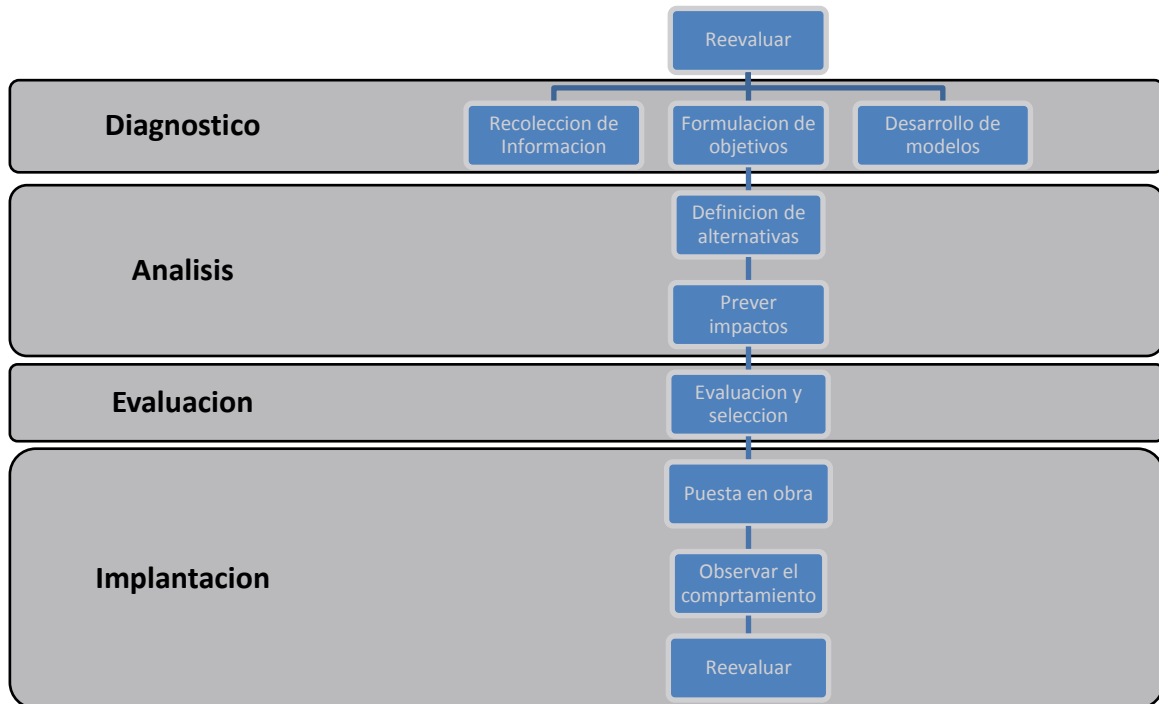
Reevaluar

Diagnostico

Recoleccion de Informacion

Formulacion de objetivos

Desarrollo de modelos

Analisis

Definicion de alternativas

Prever impactos

Evaluacion

Evaluacion y seleccion

Implantacion

Puesta en obra

Observar el comprtamiento

Reevaluar